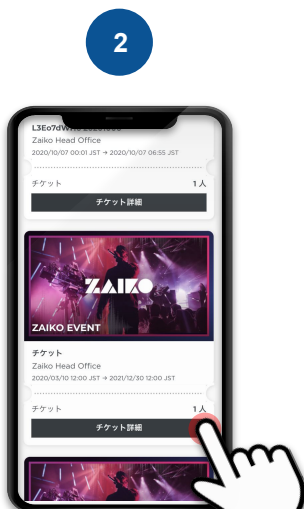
2

L3Eo7dW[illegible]

Zaiko Head Office

2020/10/07 00:01 JST → 2020/10/07 06:55 JST

チケット 1人

チケット詳細

ZAIKO

ZAIKO EVENT

チケット

Zaiko Head Office

2020/03/10 12:00 JST → 2021/12/30 12:00 JST

チケット 1人

チケット詳細